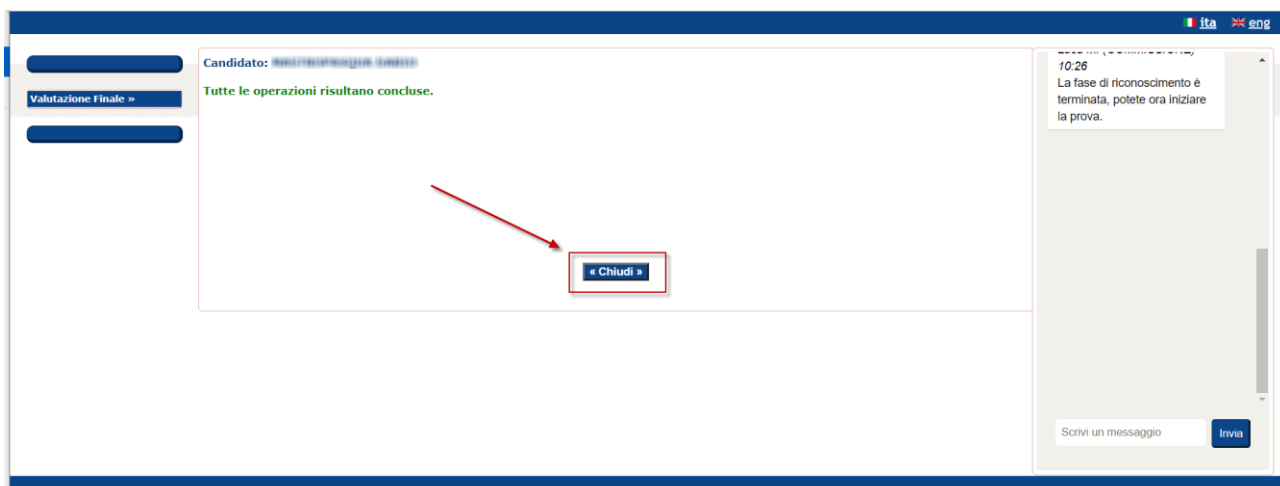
ita eng

Valutazione Finale »

Candidato: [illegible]

Tutte le operazioni risultano concluse.

« Chiudi »

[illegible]
10:26
La fase di riconoscimento è terminata, potete ora iniziare la prova.

Scrivi un messaggio

Invia